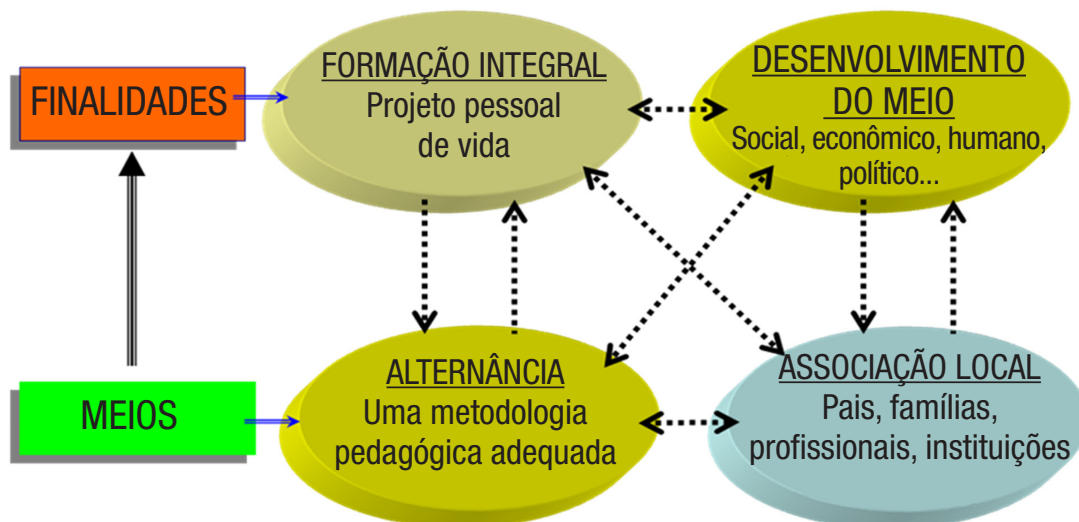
FINALIDADES

FORMAÇÃO INTEGRAL
Projeto pessoal de vida

DESENVOLVIMENTO DO MEIO
Social, econômico, humano, político...

MEIOS

ALTERNÂNCIA
Uma metodologia pedagógica adequada

ASSOCIAÇÃO LOCAL
Pais, famílias, profissionais, instituições